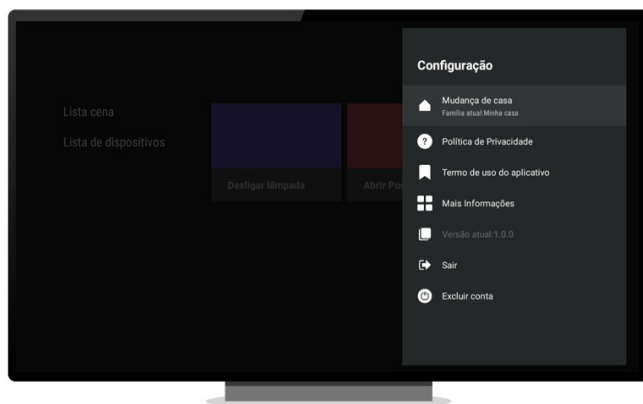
Lista cena

Lista de dispositivos

Desligar lâmpada

Abrir Po

Configuração

Mudança de casa
Família atual:Minha casa

Política de Privacidade

Termo de uso do aplicativo

Mais Informações

Versão atual:1.0.0

Sair

Excluir conta